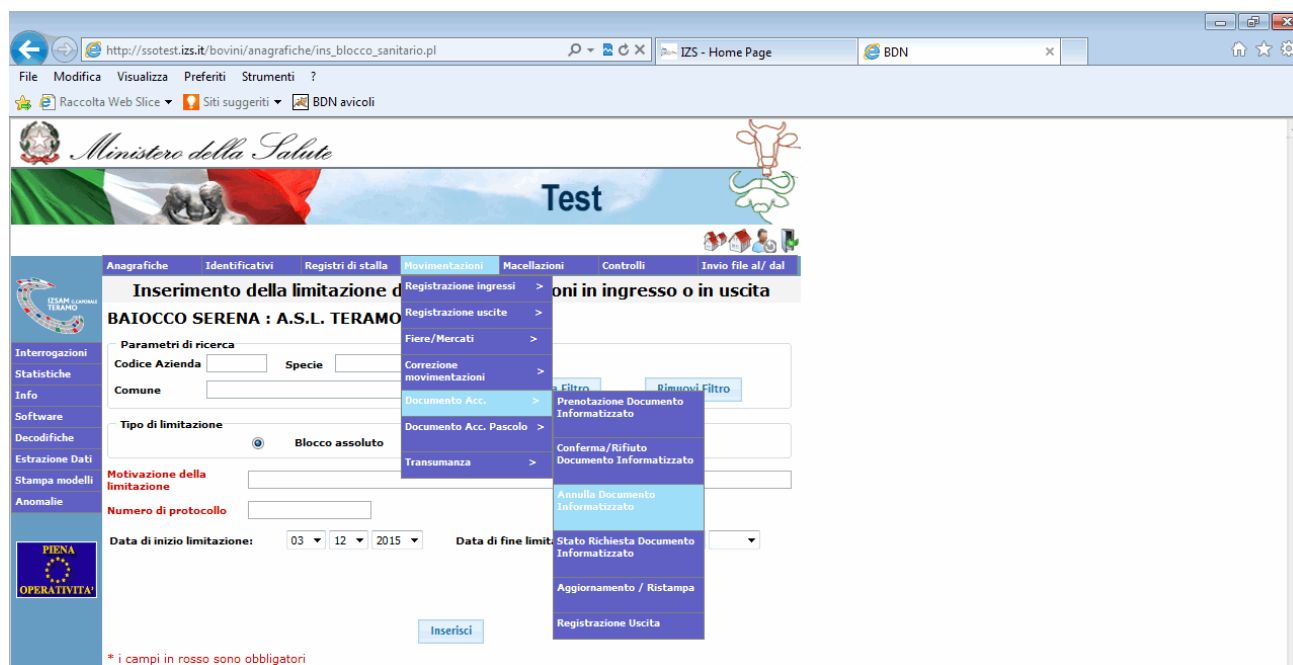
http://ssotest.izs.it/bovini/anagrafiche/ins_blocco_sanitario.pl

IZS - Home Page

BDN

File Modifica Visualizza Preferiti Strumenti ?

Raccolta Web Slice ▾ Siti suggeriti ▾ BDN avicoli

Ministero della Salute

Test

Anagrafiche Identificativi Registri di stalla Movimentazioni Macellazioni Controlli Invio file al/ dal

IZSAM G.CAPORALE TERAMO

Inserimento della limitazione d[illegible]oni in ingresso o in uscita

BAIOCCO SERENA : A.S.L. TERAMO

Interrogazioni
Statistiche
Info
Software
Decodifiche
Estrazione Dati
Stampa modelli
Anomalie

PIENA OPERATIVITA'

Parametri di ricerca

Codice Azienda Specie

Comune

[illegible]a Filtro Rimuovi Filtro

Tipo di limitazione

Blocco assoluto

Motivazione della limitazione

Numero di protocollo

Data di inizio limitazione: 03 12 2015

Data di fine limita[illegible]

Inserisci

* i campi in rosso sono obbligatori

Registrazione ingressi >
Registrazione uscite >
Fiere/Mercati >
Correzione movimentazioni >
Documento Acc. >
Documento Acc. Pascolo >
Transumanza >

Prenotazione Documento Informatizzato
Conferma/Rifiuto Documento Informatizzato
Annulla Documento Informatizzato
Stato Richiesta Documento Informatizzato
Aggiornamento / Ristampa
Registrazione Uscita